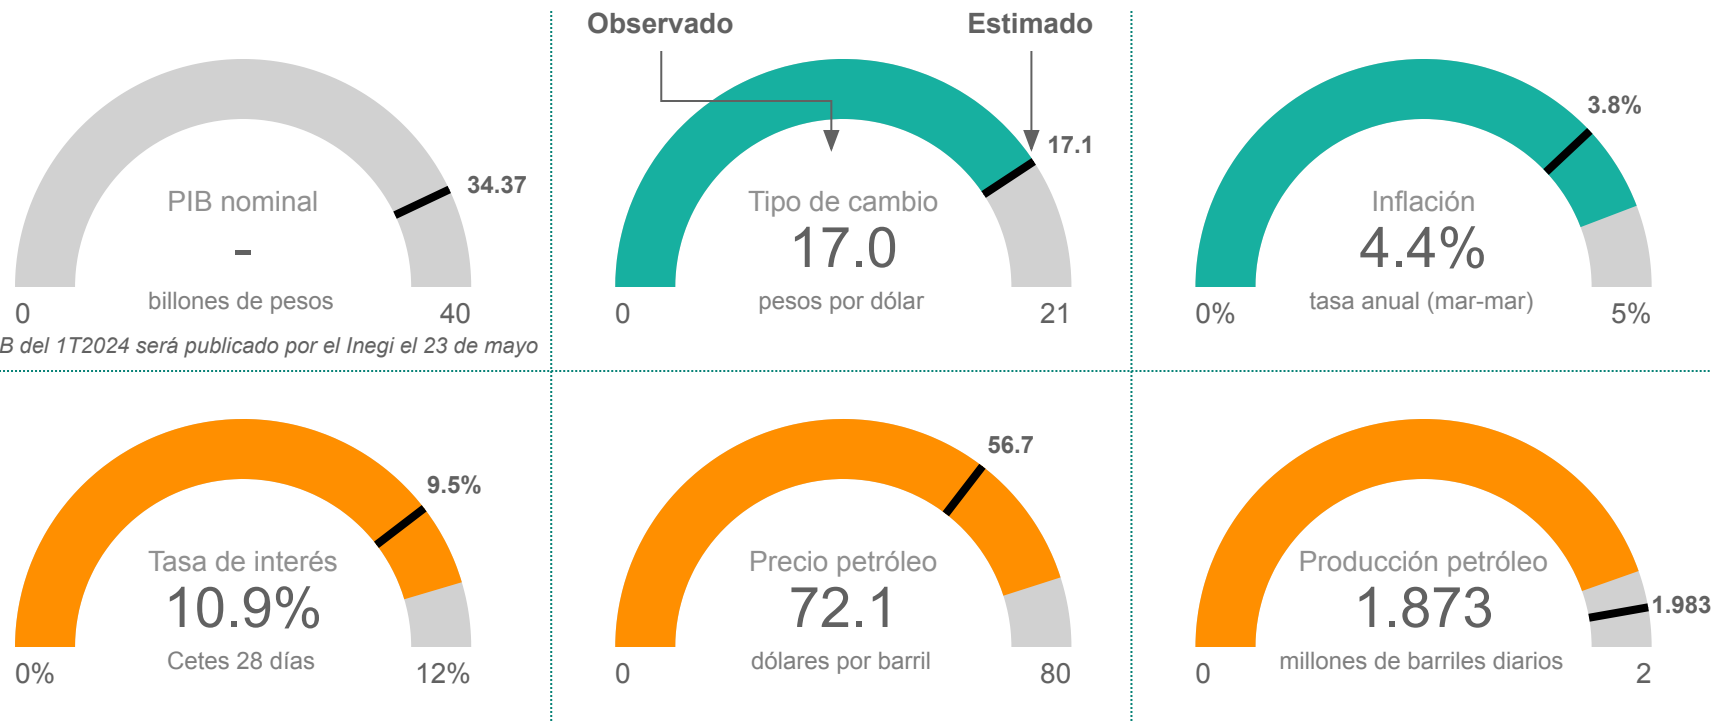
34.37
PIB nominal
-
billones de pesos
0
40
B del 1T2024 será publicado por el Inegi el 23 de mayo

Observado
Estimado
17.1
Tipo de cambio
17.0
pesos por dólar
0
21

3.8%
Inflación
4.4%
tasa anual (mar-mar)
0%
5%

9.5%
Tasa de interés
10.9%
Cetes 28 días
0%
12%

56.7
Precio petróleo
72.1
dólares por barril
0
80

Producción petróleo
1.873
1.983
millones de barriles diarios
0
2